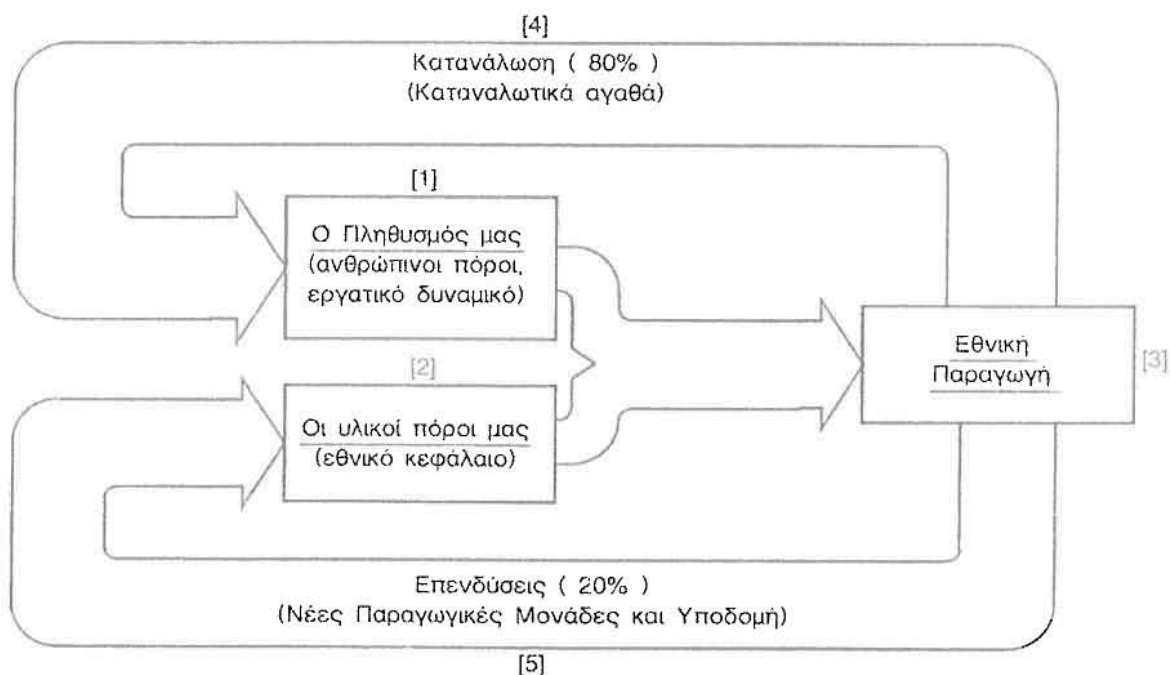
[4]
Κατανάλωση ( 80% )
(Καταναλωτικά αγαθά)

[1]
Ο Πληθυσμός μας
(ανθρώπινοι πόροι, εργατικό δυναμικό)

[2]
Οι υλικοί πόροι μας
(εθνικό κεφάλαιο)

Εθνική
Παραγωγή
[3]

Επενδύσεις ( 20% )
(Νέες Παραγωγικές Μονάδες και Υποδομή)
[5]